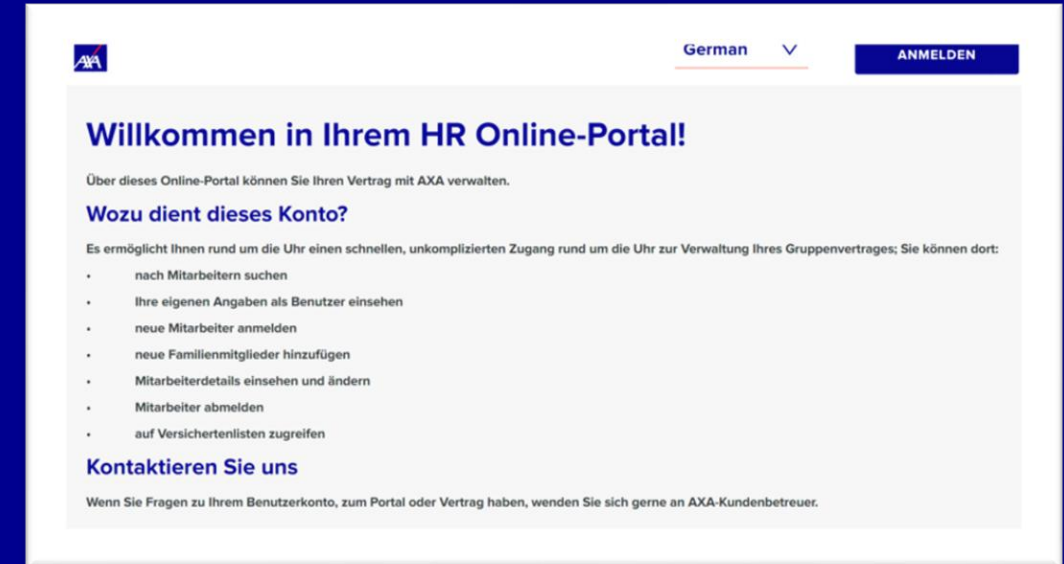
AXA

German

ANMELDEN

Willkommen in Ihrem HR Online-Portal!

Über dieses Online-Portal können Sie Ihren Vertrag mit AXA verwalten.

Wozu dient dieses Konto?

Es ermöglicht Ihnen rund um die Uhr einen schnellen, unkomplizierten Zugang rund um die Uhr zur Verwaltung Ihres Gruppenvertrages; Sie können dort:

- nach Mitarbeitern suchen
- Ihre eigenen Angaben als Benutzer einsehen
- neue Mitarbeiter anmelden
- neue Familienmitglieder hinzufügen
- Mitarbeiterdetails einsehen und ändern
- Mitarbeiter abmelden
- auf Versichertenlisten zugreifen

Kontaktieren Sie uns

Wenn Sie Fragen zu Ihrem Benutzerkonto, zum Portal oder Vertrag haben, wenden Sie sich gerne an AXA-Kundenbetreuer.